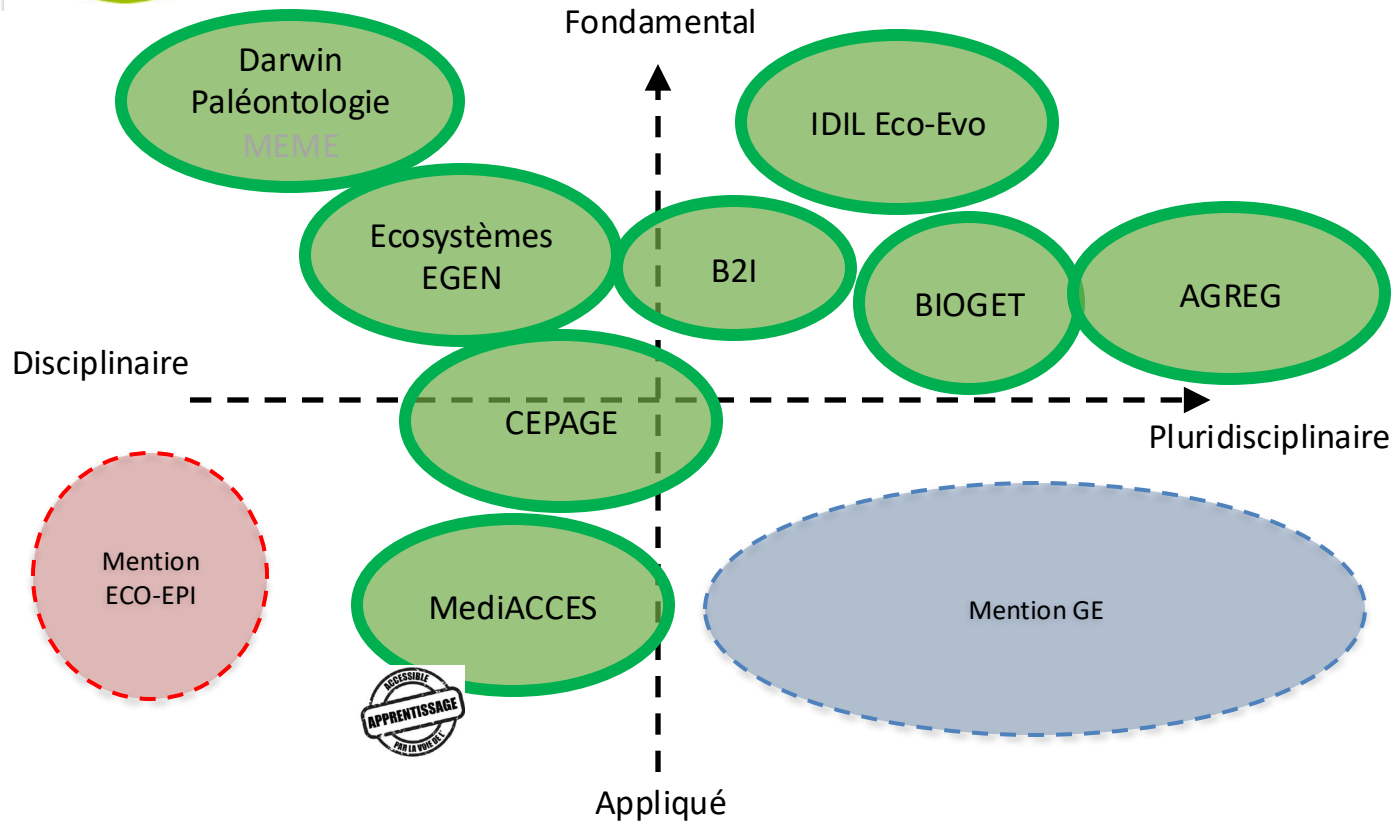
Fondamental

Darwin
Paléontologie
MEME

IDIL Eco-Evo

Ecosystèmes
EGEN

B2I

BIOGET

AGREG

Disciplinaire

CEPAGE

Pluridisciplinaire

Mention
ECO-EPI

MediACCES

Mention GE

ACCESSIBLE
APPRENTISSAGE
PAR LA VOIE DE L'

Appliqué